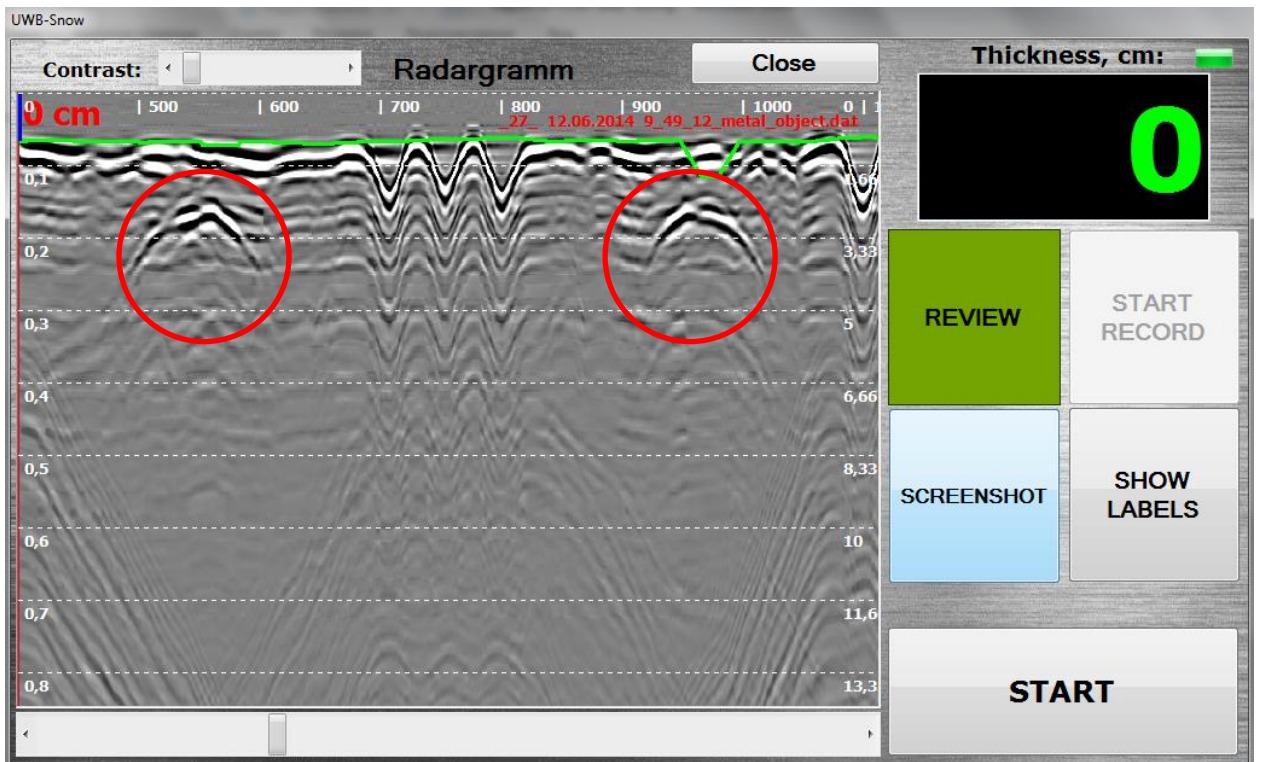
UWB-Snow

Contrast:

Radargramm

Close

Thickness, cm:

0

0 cm

0 | 500 | 600 | 700 | 800 | 900 | 1000 | 0 | 1

27_ 12.06.2014 9_49_12_metal_object.dat

0,1
0,2
0,3
0,4
0,5
0,6
0,7
0,8

1,66
3,33
5
6,66
8,33
10
11,6
13,3

REVIEW

START RECORD

SCREENSHOT

SHOW LABELS

START